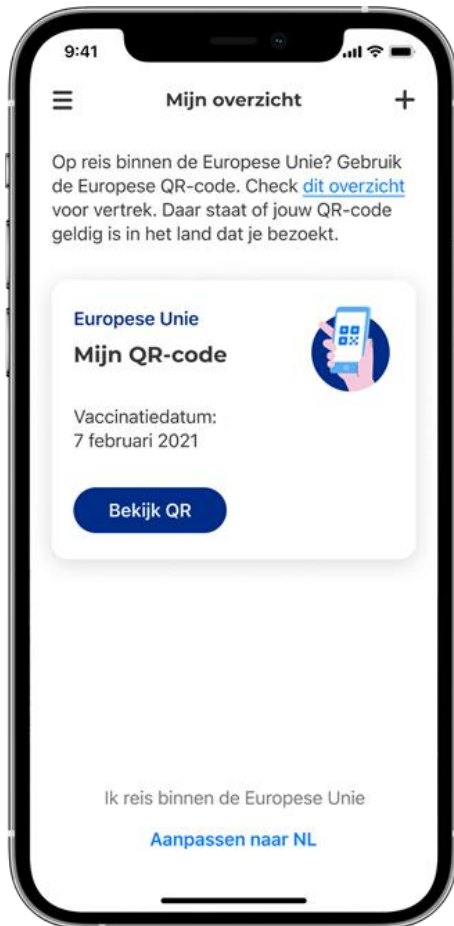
9:41

Mijn overzicht

Op reis binnen de Europese Unie? Gebruik de Europese QR-code. Check dit overzicht voor vertrek. Daar staat of jouw QR-code geldig is in het land dat je bezoekt.

Europese Unie
Mijn QR-code

Vaccinatiedatum:
7 februari 2021

Bekijk QR

Ik reis binnen de Europese Unie

Aanpassen naar NL